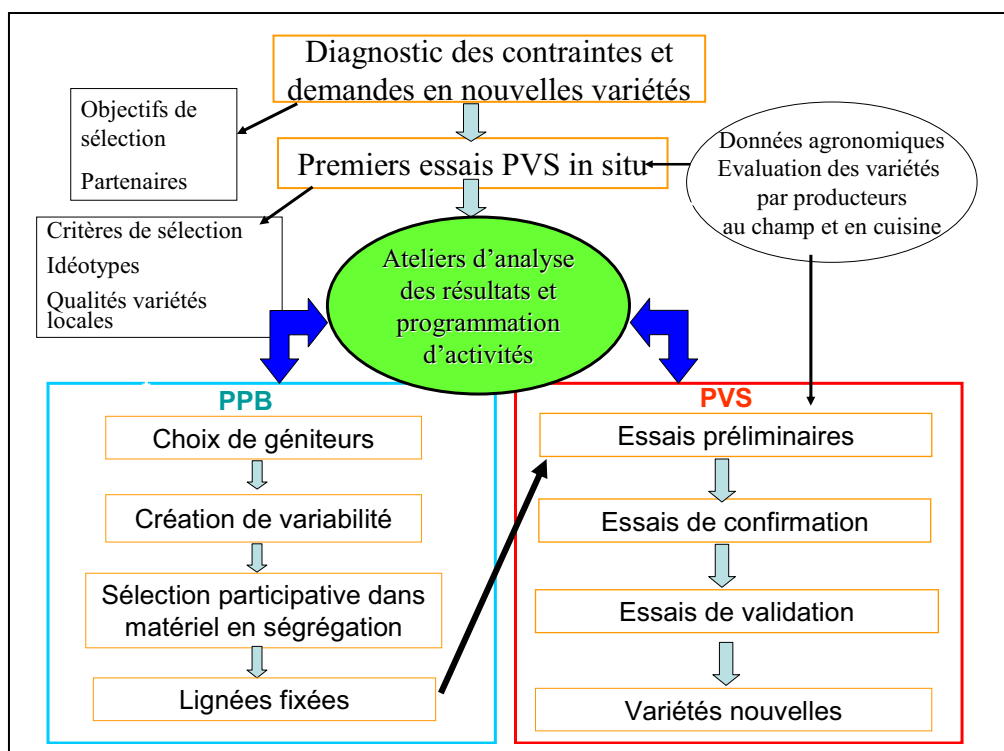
Diagnostic des contraintes et demandes en nouvelles variétés

Objectifs de sélection

Partenaires

Premiers essais PVS in situ

Données agronomiques
Evaluation des variétés par producteurs au champ et en cuisine

Critères de sélection

Idéotypes

Qualités variétés locales

Ateliers d'analyse des résultats et programmation d'activités

PPB

Choix de géniteurs

Création de variabilité

Sélection participative dans matériel en ségrégation

Lignées fixées

PVS

Essais préliminaires

Essais de confirmation

Essais de validation

Variétés nouvelles